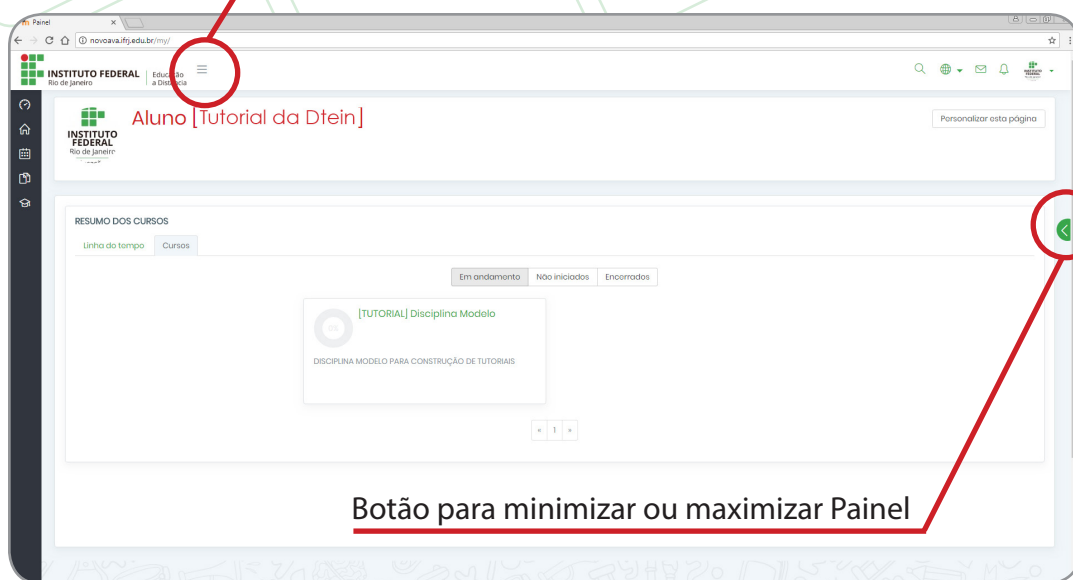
Painel

novoava.ifrj.edu.br/my/

INSTITUTO FEDERAL Rio de Janeiro | Educação a Distância

INSTITUTO FEDERAL Rio de Janeiro

Aluno [Tutorial da Dtein]

Personalizar esta página

RESUMO DOS CURSOS

Linha do tempo | Cursos

Em andamento | Não iniciados | Encerrados

[TUTORIAL] Disciplina Modelo

DISCIPLINA MODELO PARA CONSTRUÇÃO DE TUTORIAIS

« 1 »

Botão para minimizar ou maximizar Painel